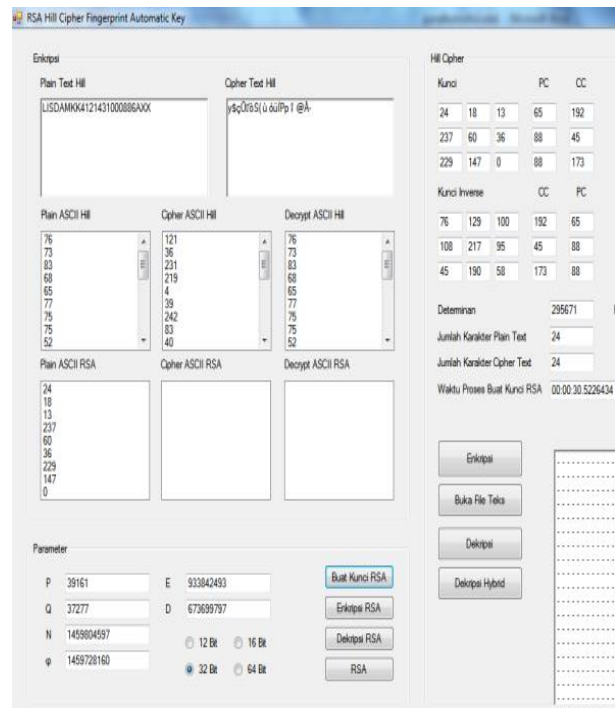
RSA Hill Cipher Fingerprint Automatic Key

Enkripsi

Plain Text Hill
LISDAMKK4121431000886AXX

Cipher Text Hill
y$çÛ!šS(ù öûlPp I @Ã-

Plain ASCII Hill
76
73
83
68
65
77
75
75
52

Cipher ASCII Hill
121
36
231
219
4
39
242
83
40

Decrypt ASCII Hill
76
73
83
68
65
77
75
75
52

Plain ASCII RSA
24
18
13
237
60
36
229
147
0

Cipher ASCII RSA

Decrypt ASCII RSA

Hill Cipher

Kunci

| 24 | 18 | 13 |
|---|---|---|
| 237 | 60 | 36 |
| 229 | 147 | 0 |

| PC | CC |
|---|---|
| 65 | 192 |
| 88 | 45 |
| 88 | 173 |

Kunci Inverse

| 76 | 129 | 100 |
|---|---|---|
| 108 | 217 | 95 |
| 45 | 190 | 58 |

| CC | PC |
|---|---|
| 192 | 65 |
| 45 | 88 |
| 173 | 88 |

Determinan 295671
Jumlah Karakter Plain Text 24
Jumlah Karakter Cipher Text 24
Waktu Proses Buat Kunci RSA 00:00:30.5226434

Enkripsi
Buka File Teks
Dekripsi
Dekripsi Hybrid

Parameter

P 39161
Q 37277
N 1459804597
φ 1459728160
E 933842493
D 673699797

12 Bit
16 Bit
32 Bit
64 Bit

Buat Kunci RSA
Enkripsi RSA
Dekripsi RSA
RSA